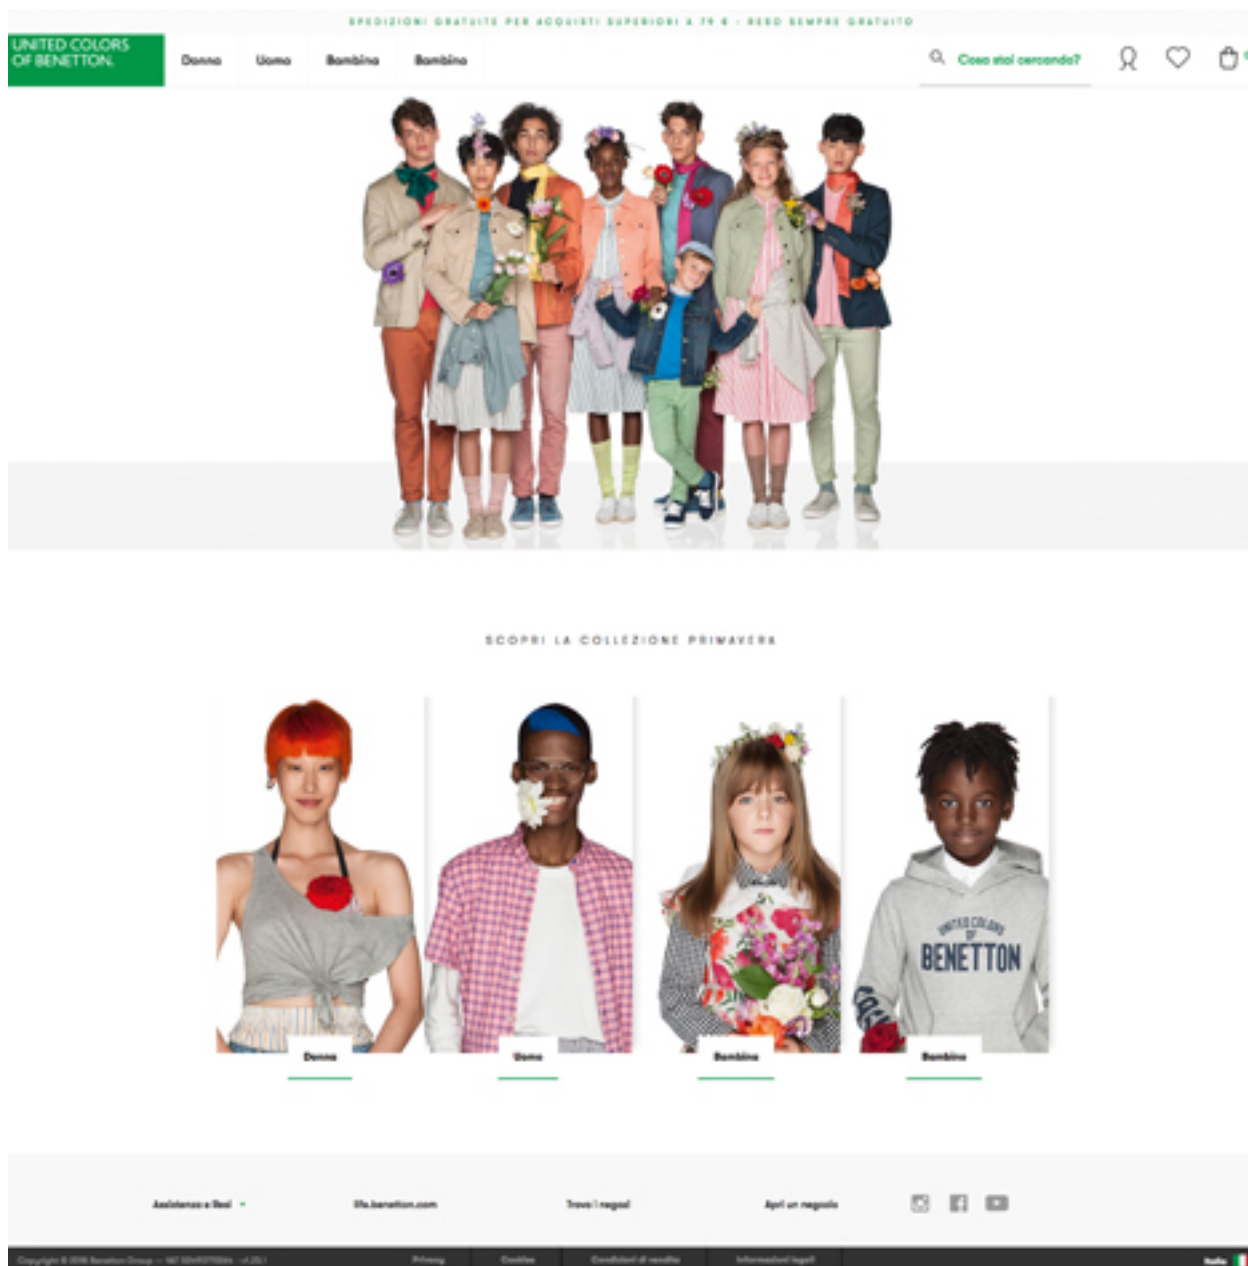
SPEDIZIONI GRATUITE PER ACQUISTI SUPERIORI A 79 € - RESO SEMPRE GRATUITO

UNITED COLORS OF BENETTON.

Donna Uomo Bambina Bambino

Cosa stai cercando?

SCOPRI LA COLLEZIONE PRIMAVERA

UNITED COLORS OF BENETTON

Donna

Uomo

Bambina

Bambino

Assistenza e Resi

life.benetton.com

Trova i negozi

Apri un negozio

Copyright © 2018 Benetton Group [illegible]

Privacy

Cookies

Condizioni di vendita

Informazioni legali

Italia